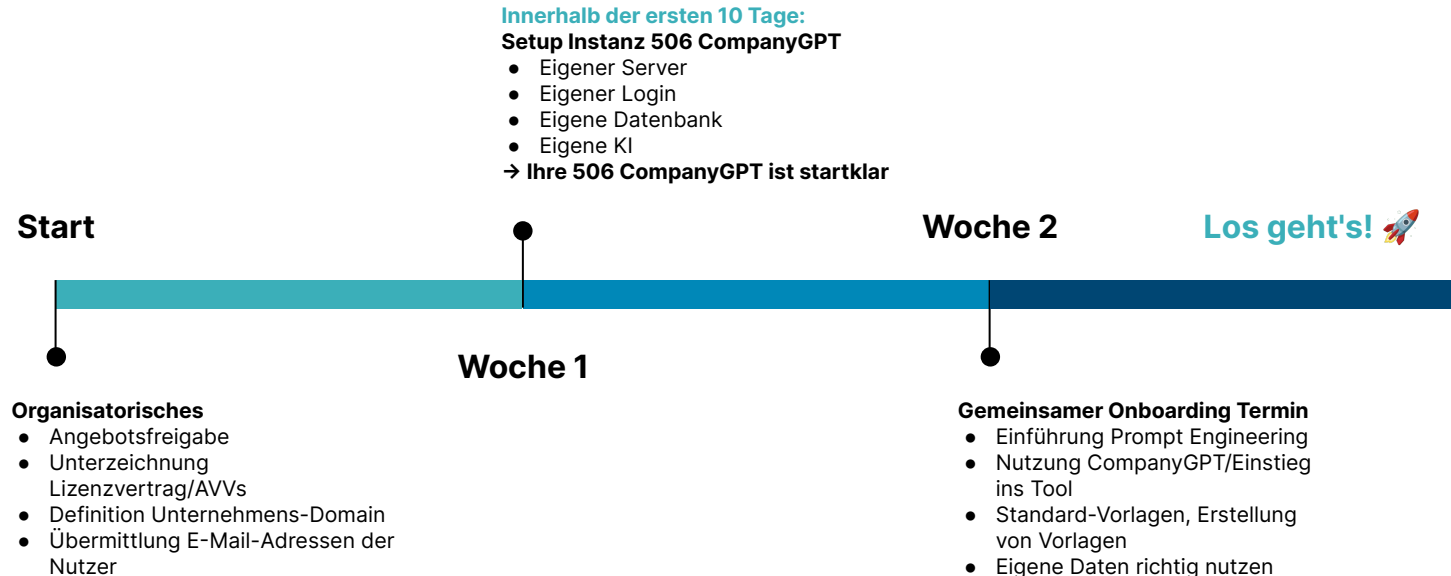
Innerhalb der ersten 10 Tage:
Setup Instanz 506 CompanyGPT
- Eigener Server
- Eigener Login
- Eigene Datenbank
- Eigene KI
→ Ihre 506 CompanyGPT ist startklar

Start

Woche 2

Los geht's! 🚀

Woche 1

Organisatorisches
- Angebotsfreigabe
- Unterzeichnung Lizenzvertrag/AVVs
- Definition Unternehmens-Domain
- Übermittlung E-Mail-Adressen der Nutzer

Gemeinsamer Onboarding Termin
- Einführung Prompt Engineering
- Nutzung CompanyGPT/Einstieg ins Tool
- Standard-Vorlagen, Erstellung von Vorlagen
- Eigene Daten richtig nutzen